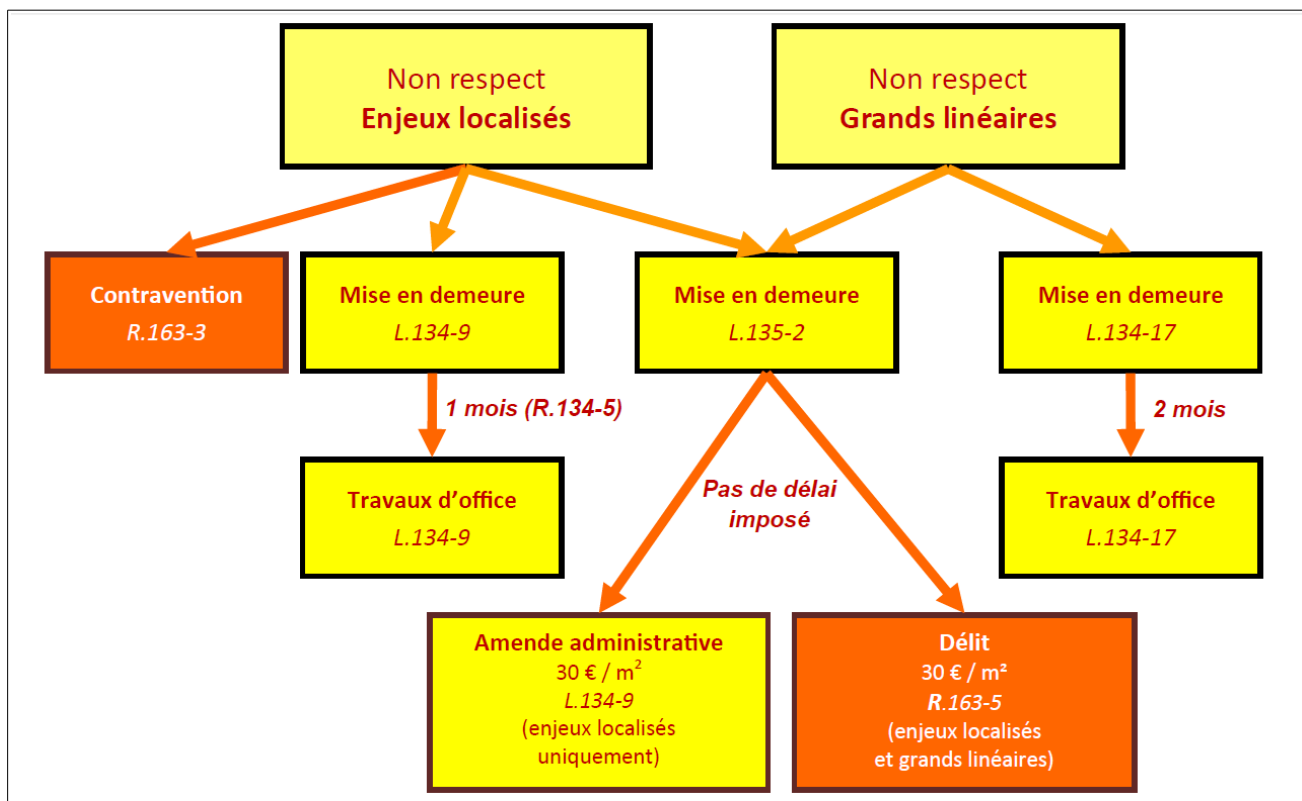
Non respect
Enjeux localisés

Non respect
Grands linéaires

Contravention
R.163-3

Mise en demeure
L.134-9

Mise en demeure
L.135-2

Mise en demeure
L.134-17

1 mois (R.134-5)

2 mois

Travaux d'office
L.134-9

Pas de délai imposé

Travaux d'office
L.134-17

Amende administrative
30 € / m$^2$
L.134-9
(enjeux localisés uniquement)

Délit
30 € / m²
R.163-5
(enjeux localisés et grands linéaires)